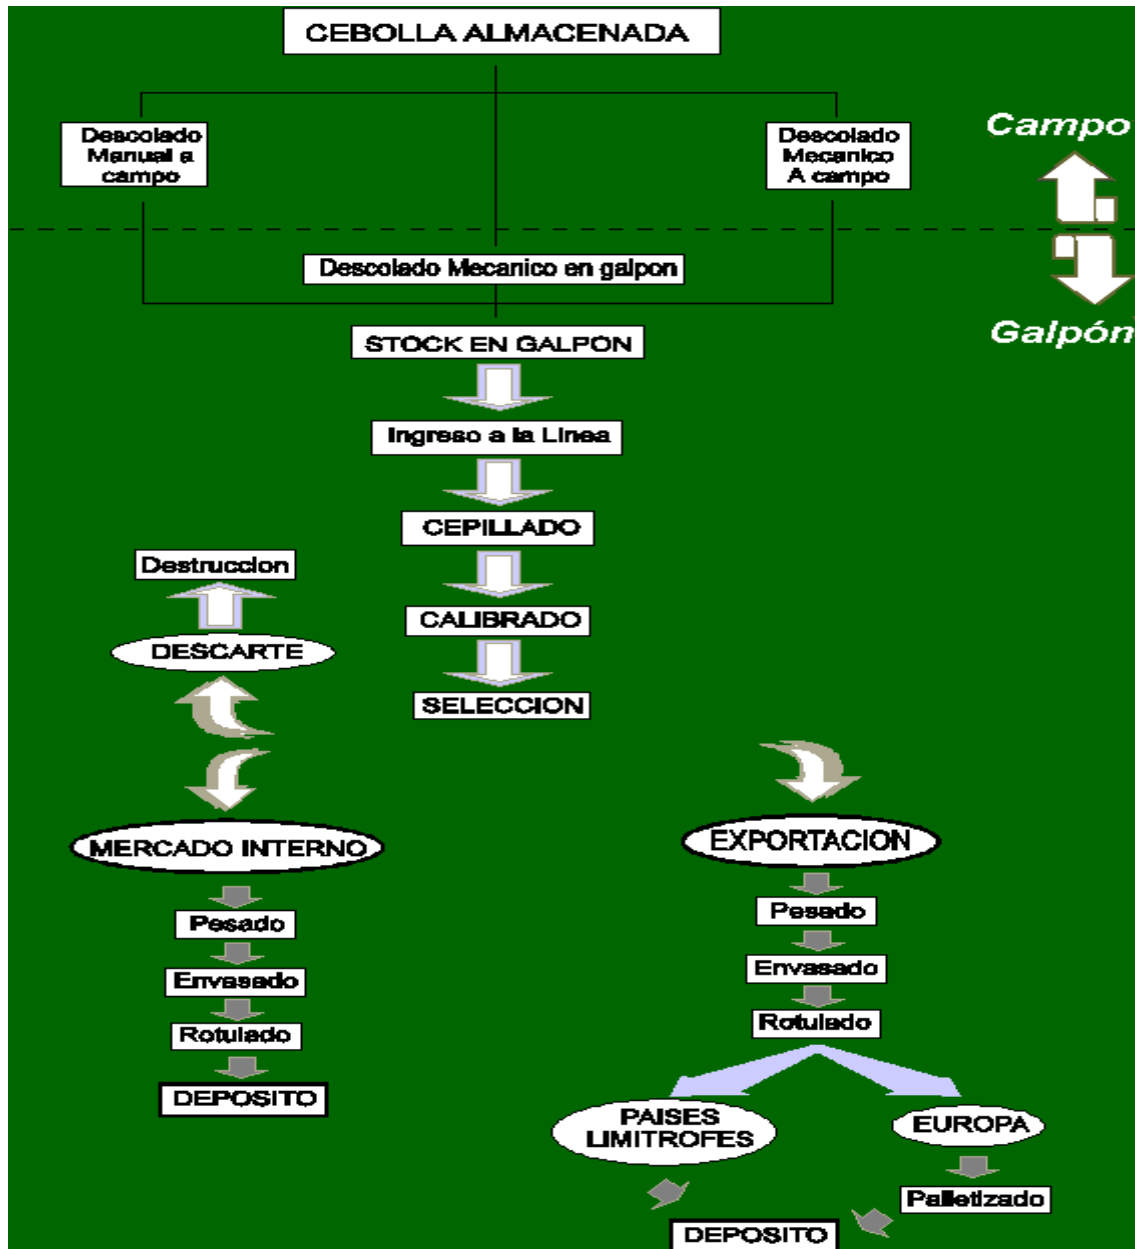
CEBOLLA ALMACENADA

Descolado Manual a campo

Descolado Mecanico A campo

Campo

Descolado Mecanico en galpon

Galpón

STOCK EN GALPON

Ingreso a la Linea

CEPILLADO

CALIBRADO

SELECCION

Destruccion

DESCARTE

MERCADO INTERNO

Pesado

Envasado

Rotulado

DEPOSITO

EXPORTACION

Pesado

Envasado

Rotulado

PAISES LIMITROFES

EUROPA

Palletizado

DEPOSITO